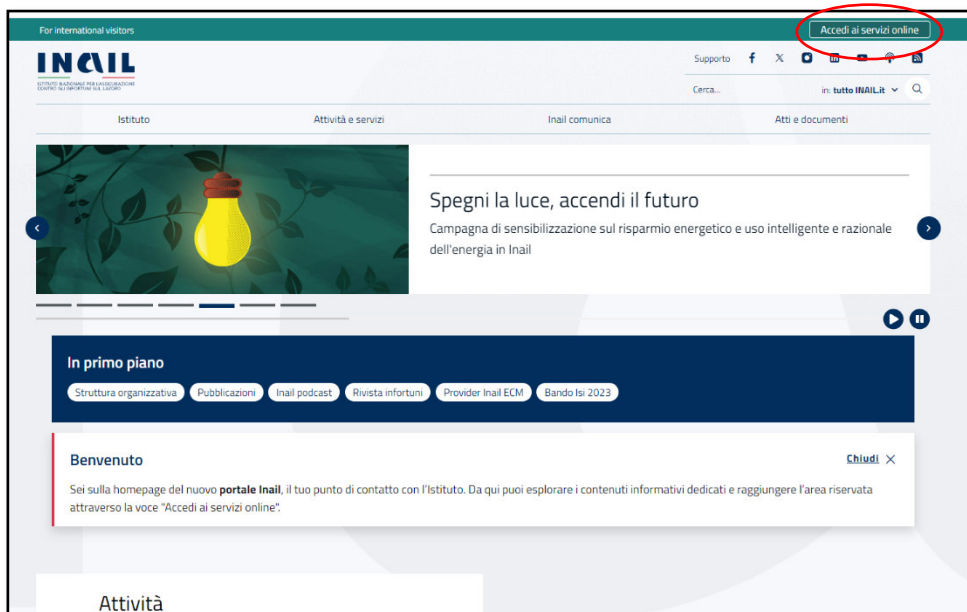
For international visitors

Accedi ai servizi online

INAIL

ISTITUTO NAZIONALE PER L'ASSICURAZIONE CONTRO GLI INFORTUNI SUL LAVORO

Supporto

Cerca...

in: tutto INAIL.it

Istituto

Attività e servizi

Inail comunica

Atti e documenti

Spegni la luce, accendi il futuro

Campagna di sensibilizzazione sul risparmio energetico e uso intelligente e razionale dell'energia in Inail

In primo piano

Struttura organizzativa

Pubblicazioni

Inail podcast

Rivista infortuni

Provider Inail ECM

Bando Isi 2023

Benvenuto

Chiudi

Sei sulla homepage del nuovo **portale Inail**, il tuo punto di contatto con l'Istituto. Da qui puoi esplorare i contenuti informativi dedicati e raggiungere l'area riservata attraverso la voce "Accedi ai servizi online".

Attività